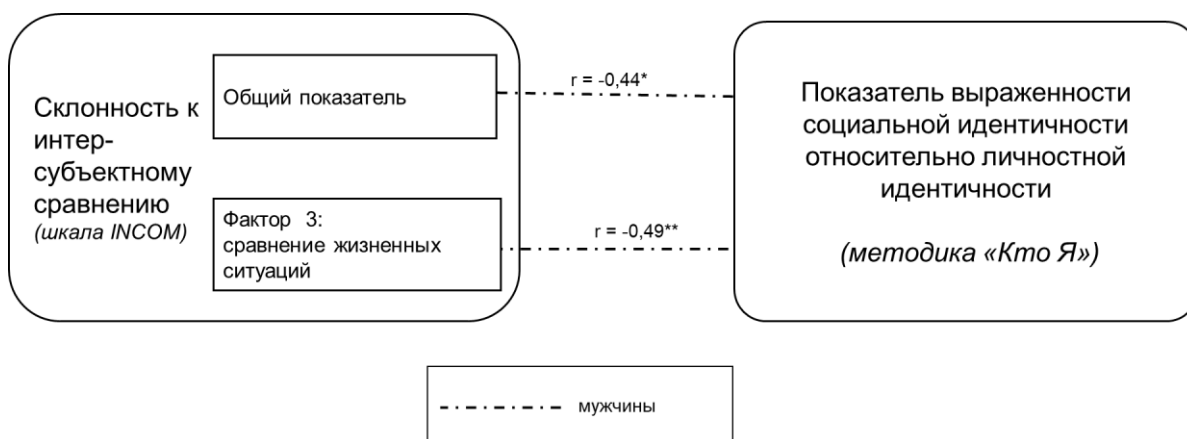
Склонность к интер-субъектному сравнению
(шкала INCOM)

Общий показатель

Фактор 3: сравнение жизненных ситуаций

r = -0,44*

r = -0,49**

Показатель выраженности социальной идентичности относительно личностной идентичности

(методика «Кто Я»)

мужчины